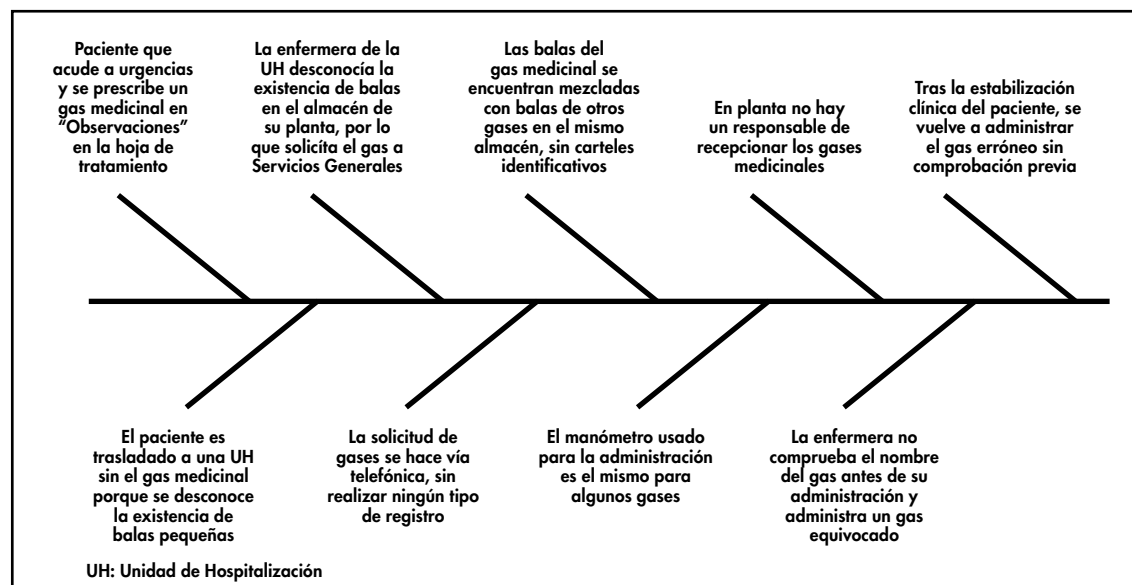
Paciente que acude a urgencias y se prescribe un gas medicinal en "Observaciones" en la hoja de tratamiento

La enfermera de la UH desconocía la existencia de balas en el almacén de su planta, por lo que solicita el gas a Servicios Generales

Las balas del gas medicinal se encuentran mezcladas con balas de otros gases en el mismo almacén, sin carteles identificativos

En planta no hay un responsable de recepcionar los gases medicinales

Tras la estabilización clínica del paciente, se vuelve a administrar el gas erróneo sin comprobación previa

El paciente es trasladado a una UH sin el gas medicinal porque se desconoce la existencia de balas pequeñas

La solicitud de gases se hace vía telefónica, sin realizar ningún tipo de registro

El manómetro usado para la administración es el mismo para algunos gases

La enfermera no comprueba el nombre del gas antes de su administración y administra un gas equivocado

UH: Unidad de Hospitalización